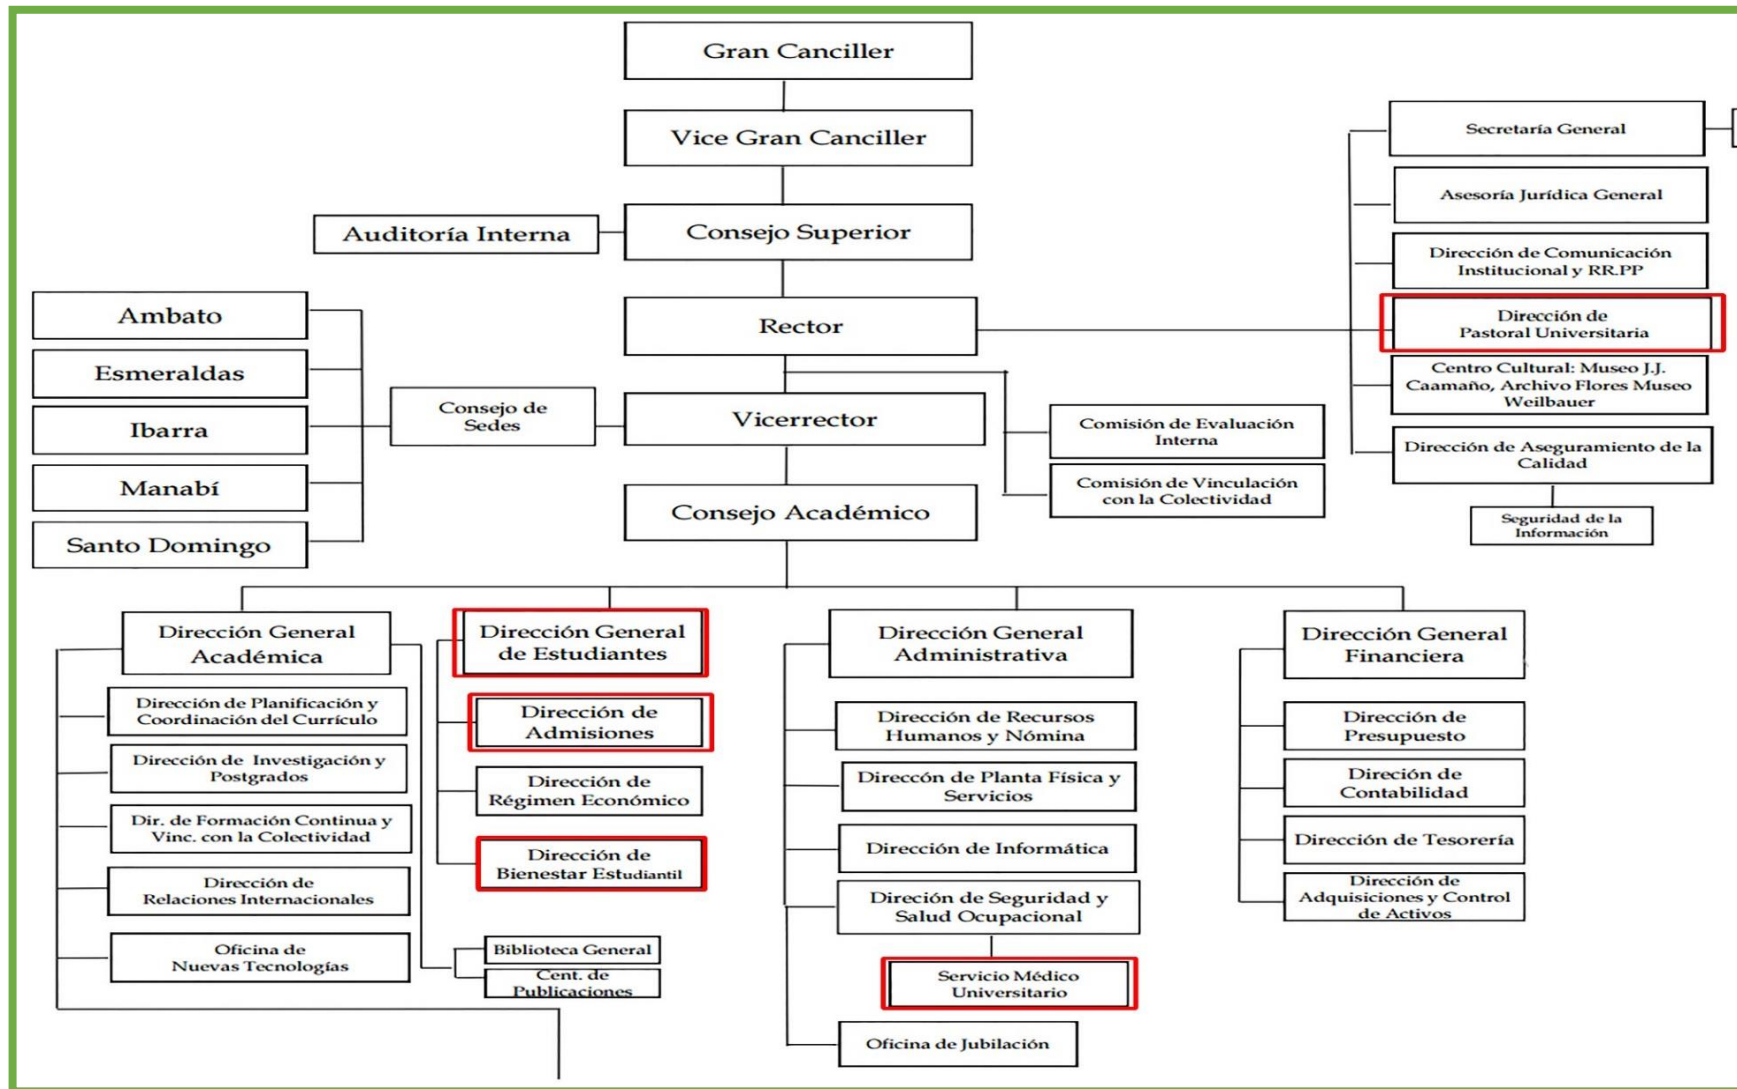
Gran Canciller

Vice Gran Canciller

Auditoría Interna

Consejo Superior

Rector

Vicerrector

Consejo Académico

Ambato

Esmeraldas

Ibarra

Manabí

Santo Domingo

Consejo de Sedes

Comisión de Evaluación Interna

Comisión de Vinculación con la Colectividad

Secretaría General

Asesoría Jurídica General

Dirección de Comunicación Institucional y RR.PP

Dirección de Pastoral Universitaria

Centro Cultural: Museo J.J. Caamaño, Archivo Flores Museo Weilbauer

Dirección de Aseguramiento de la Calidad

Seguridad de la Información

Dirección General Académica

Dirección de Planificación y Coordinación del Currículo

Dirección de Investigación y Postgrados

Dir. de Formación Continua y Vinc. con la Colectividad

Dirección de Relaciones Internacionales

Oficina de Nuevas Tecnologías

Dirección General de Estudiantes

Dirección de Admisiones

Dirección de Régimen Económico

Dirección de Bienestar Estudiantil

Biblioteca General

Cent. de Publicaciones

Dirección General Administrativa

Dirección de Recursos Humanos y Nómina

Direccón de Planta Física y Servicios

Dirección de Informática

Direción de Seguridad y Salud Ocupacional

Servicio Médico Universitario

Oficina de Jubilación

Dirección General Financiera

Dirección de Presupuesto

Direción de Contabilidad

Dirección de Tesorería

Dirección de Adquisiciones y Control de Activos